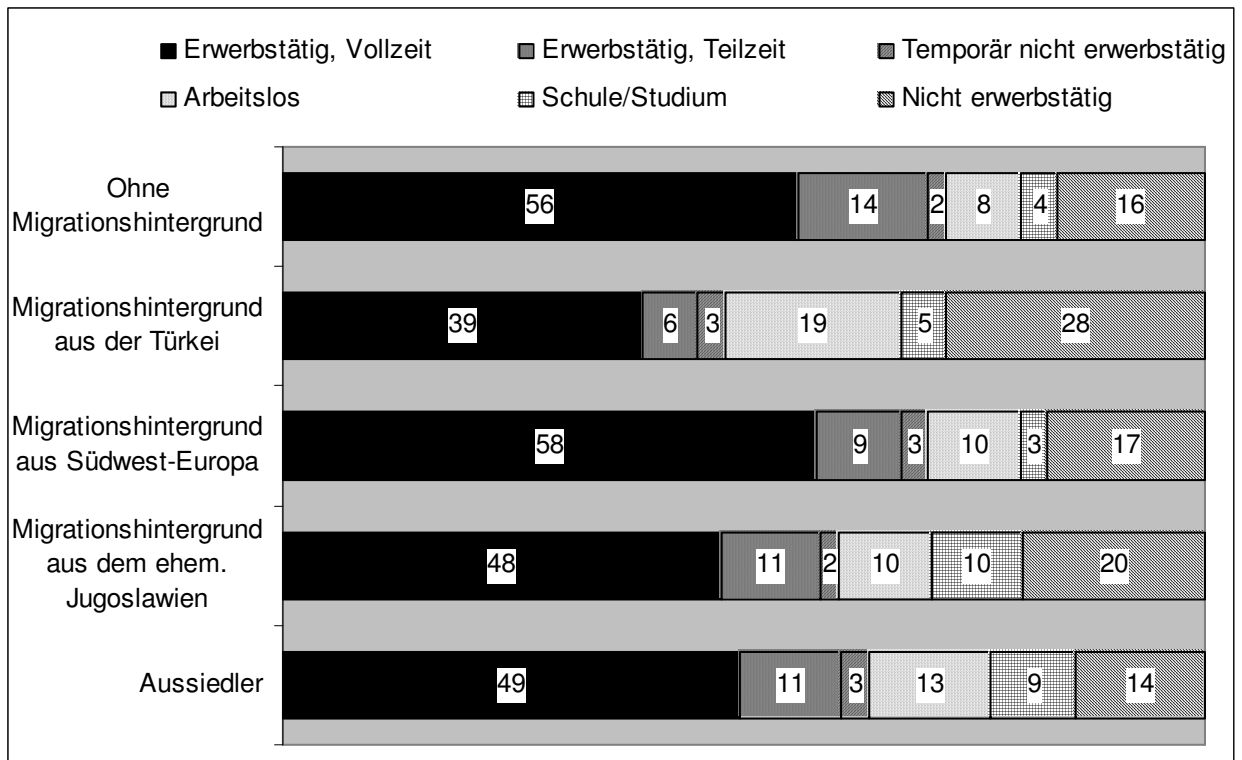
Erwerbstätig, Vollzeit
Erwerbstätig, Teilzeit
Temporär nicht erwerbstätig
Arbeitslos
Schule/Studium
Nicht erwerbstätig

Ohne Migrationshintergrund
56 14 2 8 4 16

Migrationshintergrund aus der Türkei
39 6 3 19 5 28

Migrationshintergrund aus Südwest-Europa
58 9 3 10 3 17

Migrationshintergrund aus dem ehem. Jugoslawien
48 11 2 10 10 20

Aussiedler
49 11 3 13 9 14